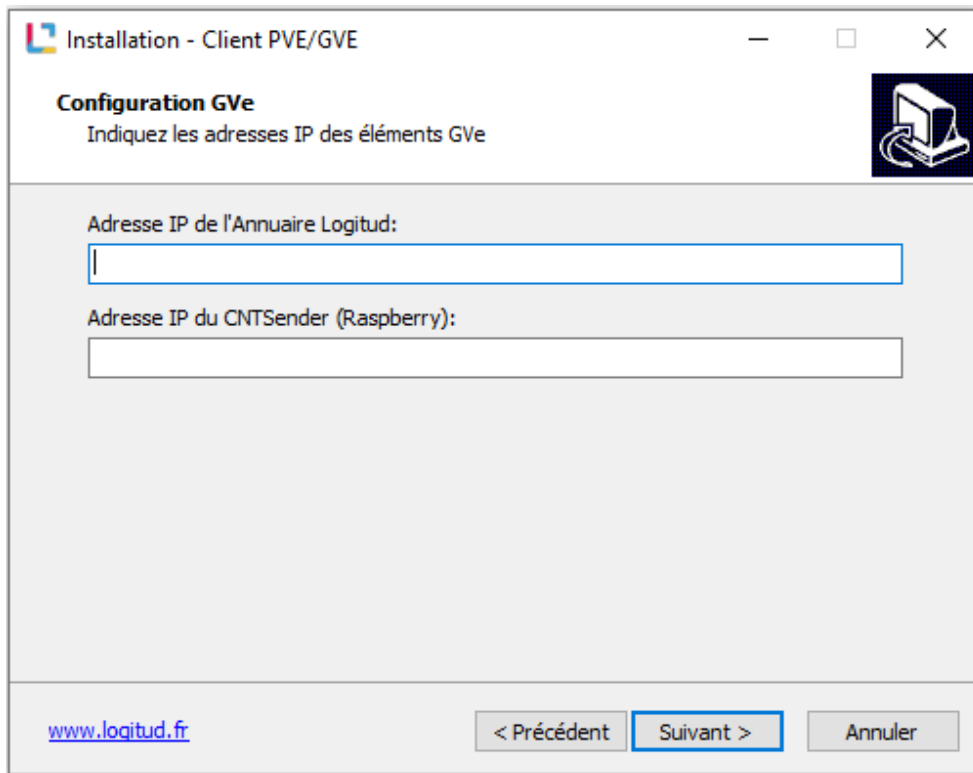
Installation - Client PVE/GVE

Configuration GVe
Indiquez les adresses IP des éléments GVe

Adresse IP de l'Annuaire Logitud:

Adresse IP du CNTSender (Raspberry):

www.logitud.fr

< Précédent
Suivant >
Annuler